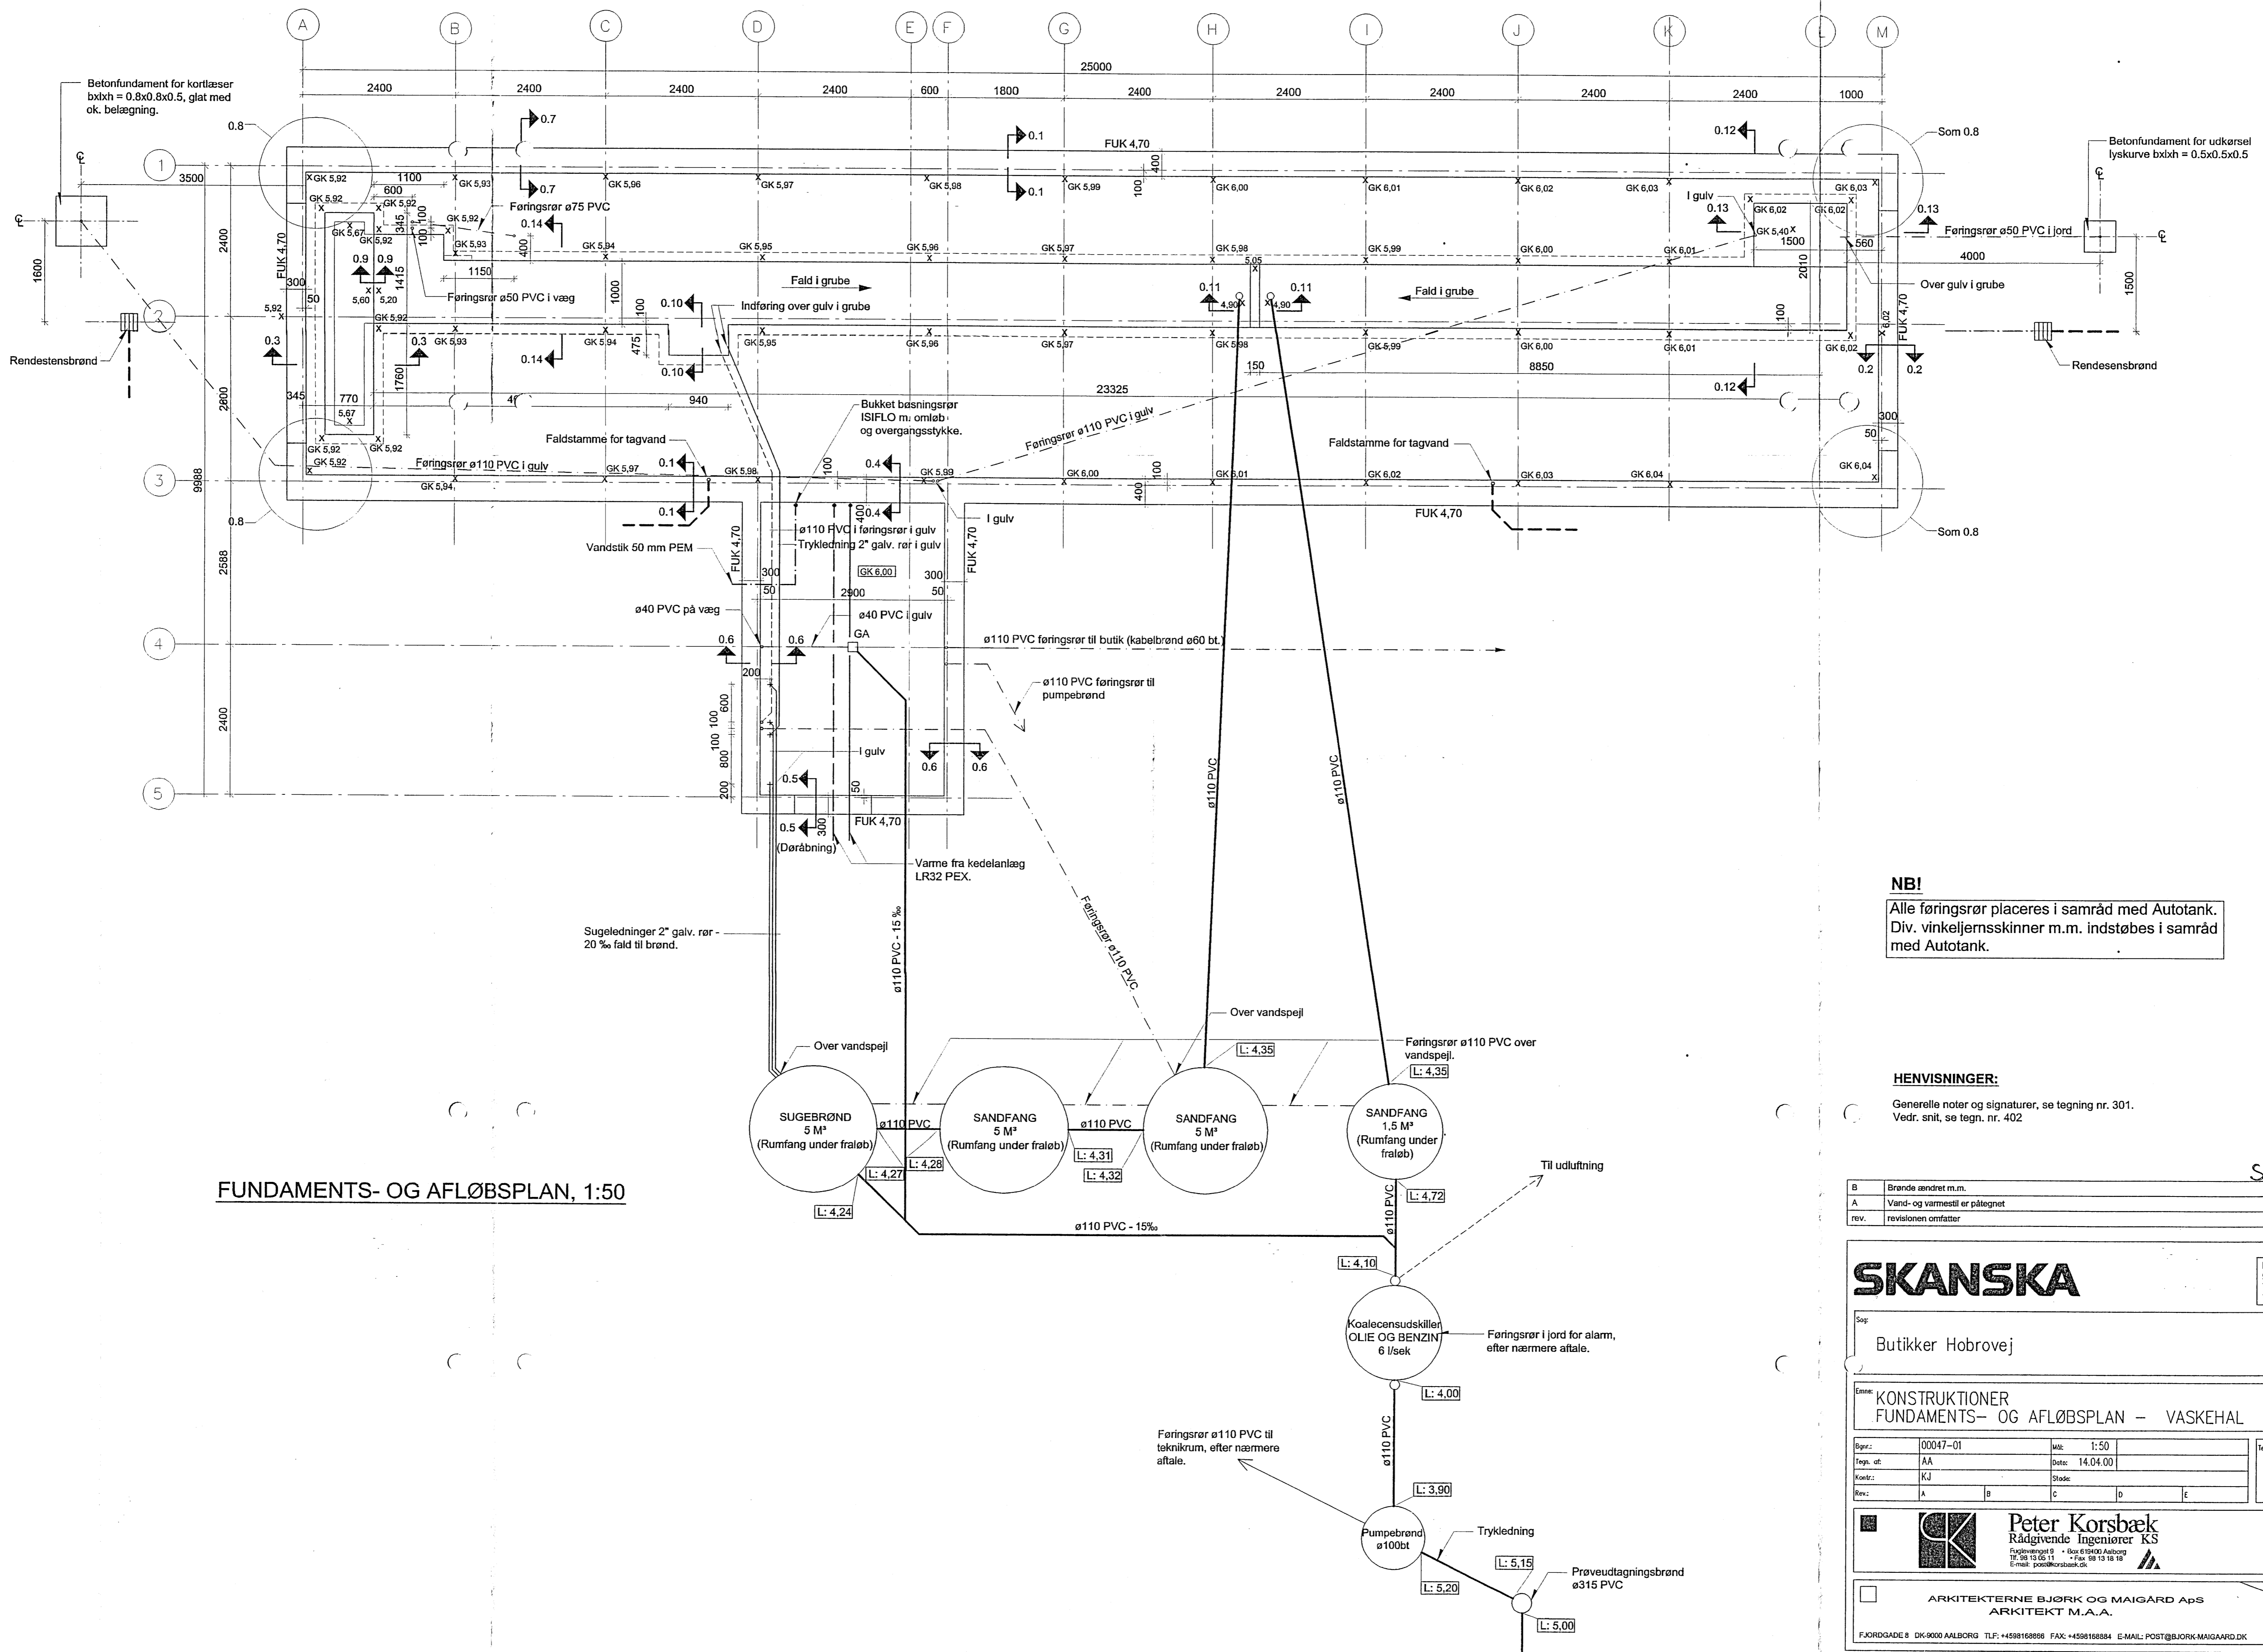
A B C D E F G H I J K L M

25000

2400 2400 2400 2400 600 1800 2400 2400 2400 2400 2400 1000

Betonfundament for kortlæser bxlxh = 0.8x0.8x0.5, glat med ok. belægning.

Betonfundament for udkørsel lyskurve bxlxh = 0.5x0.5x0.5

1 2 3 4 5

3500 1600 2400 2800 9988 2588 2400

0.8 0.7 0.1 FUK 4,70 0.12 Som 0.8

GK 5,92 1100 GK 5,93 GK 5,96 GK 5,97 GK 5,98 GK 5,99 GK 6,00 GK 6,01 GK 6,02 GK 6,03 GK 6,03

600 GK 5,92 GK 5,92 Føringsrør ø75 PVC 0.14

GK 5,67 GK 5,92 GK 5,93 GK 5,94 GK 5,95 GK 5,96 GK 5,97 GK 5,98 GK 5,99 GK 6,00 GK 6,01

I gulv 0.13 GK 6,02 GK 6,02 GK 5,40 1500 0.13 560 Føringsrør ø50 PVC i jord 4000

Fald i grube

0.9 0.9 1415 1150 5,60 5,20 Føringsrør ø50 PVC i væg 1000 0.10 Indføring over gulv i grube

0.11 4,90 5,05 4,90 0.11 Fald i grube 2010 Over gulv i grube 1500

Rendestensbrønd 5,92 300 50 GK 5,92 0.3 0.3 GK 5,93 GK 5,94 475 GK 5,95 GK 5,96 GK 5,97 GK 5,98 GK 5,99 GK 6,00 GK 6,01 GK 6,02 6,02 FUK 4,70 0.2 0.2 Rendesensbrønd

0.14 0.10 1760 150 8850

345 770 5,67 940 23325 0.12 300 50

Bukket besningsrør ISIFLO m/ omløb og overgangsstykke.

Føringsrør ø110 PVC i gulv

Faldstamme for tagvand GK 5,92 GK 5,92 GK 5,92 Føringsrør ø110 PVC i gulv GK 5,97 0.1 GK 5,98 0.4 GK 5,99 GK 6,00 GK 6,01 Faldstamme for tagvand GK 6,02 GK 6,03 GK 6,04 GK 6,04

GK 5,94 0.1 0.4 400 100 FUK 4,70

0.8 I gulv Som 0.8

ø110 PVC i føringsrør i gulv
Trykledning 2" galv. rør i gulv

Vandstik 50 mm PEM FUK 4,70 300 50 GK 6,00 300 50 FUK 4,70 2900

ø40 PVC på væg ø40 PVC i gulv GA

0.6 0.6 ø110 PVC føringsrør til butik (kabelbrønd ø60 bt.)

200 ø110 PVC føringsrør til pumpebrønd

600 100 100 800 200 I gulv 0.6 0.6

0.5 0.5 300 50 FUK 4,70 (Døråbning)

Varme fra kedelanlæg LR32 PEX.

Sugeledninger 2" galv. rør - 20 ‰ fald til brønd.

ø110 PVC - 15 ‰ Føringsrør ø110 PVC ø110 PVC ø110 PVC

NB!
Alle føringsrør placeres i samråd med Autotank. Div. vinkeljernsskinner m.m. indstøbes i samråd med Autotank.

Over vandspejl Over vandspejl L: 4,35 Føringsrør ø110 PVC over vandspejl. L: 4,35

HENVISNINGER:
Generelle noter og signaturer, se tegning nr. 301.
Vedr. snit, se tegn. nr. 402

SUGEBRØND 5 M³ (Rumfang under fraløb) ø110 PVC SANDFANG 5 M³ (Rumfang under fraløb) ø110 PVC SANDFANG 5 M³ (Rumfang under fraløb) SANDFANG 1,5 M³ (Rumfang under fraløb)

L: 4,28 L: 4,27 L: 4,31 L: 4,32 L: 4,24 L: 4,72 Til udluftning

FUNDAMENTS- OG AFLØBSPLAN, 1:50

ø110 PVC - 15‰ ø110 PVC L: 4,10

Koalecensudskiller OLIE OG BENZIN 6 l/sek Føringsrør i jord for alarm, efter nærmere aftale.

L: 4,00 ø110 PVC

Føringsrør ø110 PVC til teknikrum, efter nærmere aftale.

L: 3,90 Pumpebrønd ø100bt Trykledning L: 5,15 L: 5,20 Prøveudtagningsbrønd ø315 PVC L: 5,00

| B | Brønde ændret m.m. |
|---|---|
| A | Vand- og varmestil er påtegnet |
| rev. | revisionen omfatter |

SKANSKA

Sag:
Butikker Hobrovej

Emne: KONSTRUKTIONER
FUNDAMENTS- OG AFLØBSPLAN – VASKEHAL

| Sagnr.: | 00047-01 | Mål: | 1:50 |
|---|---|---|---|
| Tegn. af: | AA | Dato: | 14.04.00 |
| Konstr.: | KJ | Stade: | |
| Rev.: | A B | C D | E |

Peter Korsbæk
Rådgivende Ingeniører KS
Fuglevænget 9 • Box 619400 Aalborg
Tlf. 98 13 05 11 • Fax 98 13 18 18
E-mail: post@korsbaek.dk

ARKITEKTERNE BJØRK OG MAIGÅRD ApS
ARKITEKT M.A.A.
FJORDGADE 8 DK-9000 AALBORG TLF: +4598168866 FAX: +4598168884 E-MAIL: POST@BJORK-MAIGAARD.DK